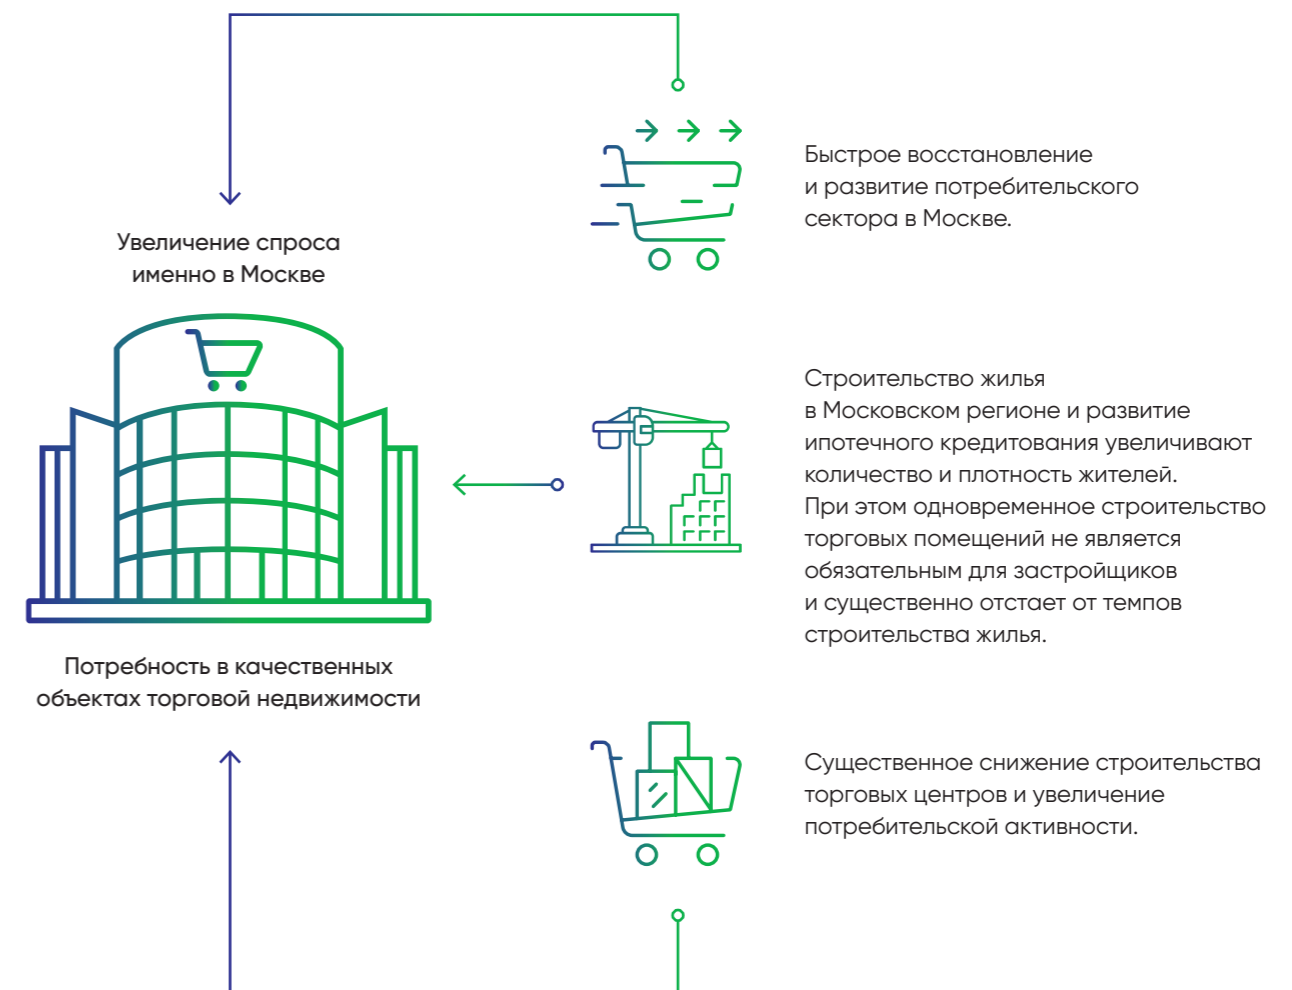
Увеличение спроса именно в Москве

Быстрое восстановление и развитие потребительского сектора в Москве.

Строительство жилья в Московском регионе и развитие ипотечного кредитования увеличивают количество и плотность жителей. При этом одновременное строительство торговых помещений не является обязательным для застройщиков и существенно отстает от темпов строительства жилья.

Потребность в качественных объектах торговой недвижимости

Существенное снижение строительства торговых центров и увеличение потребительской активности.